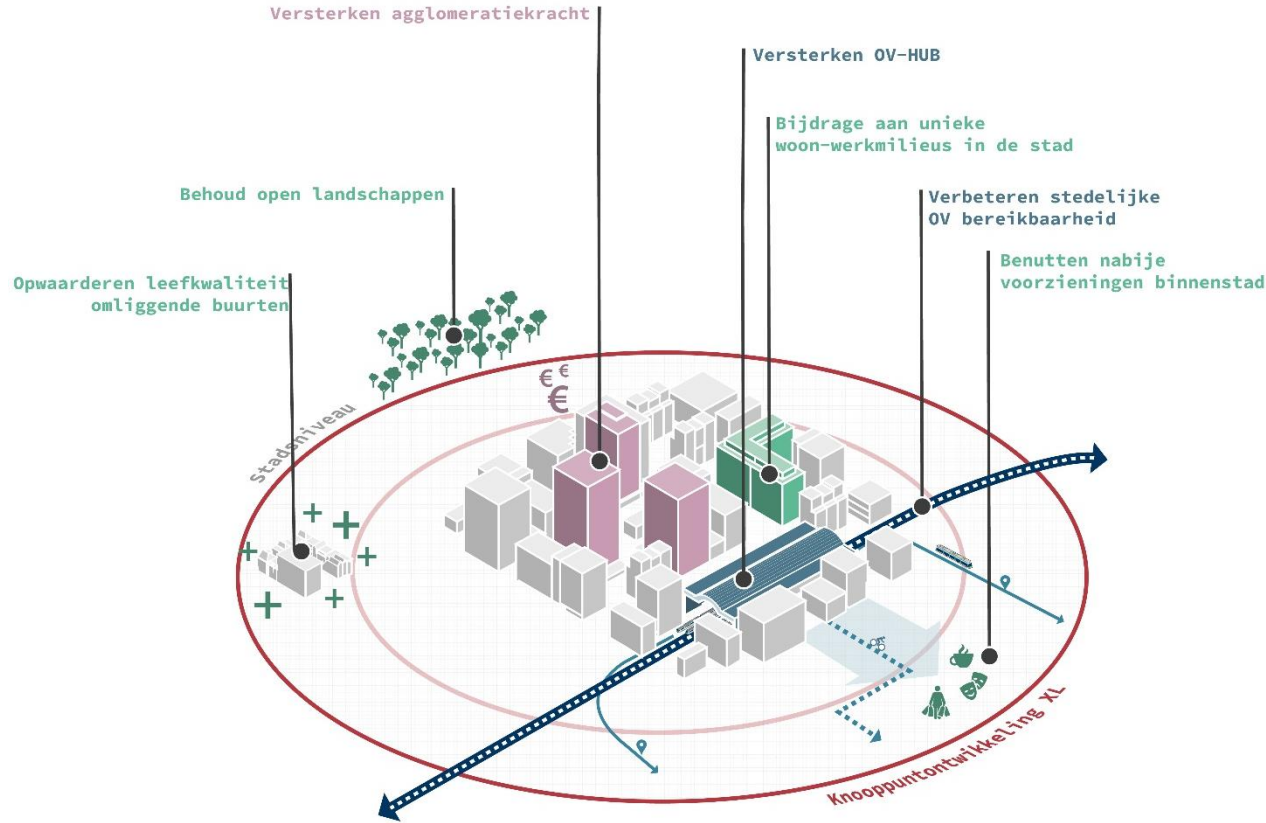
Versterken agglomeratiekracht

Versterken OV-HUB

Bijdrage aan unieke woon-werkmilieus in de stad

Behoud open landschappen

Verbeteren stedelijke OV bereikbaarheid

Opwaarderen leefkwaliteit omliggende buurten

Benutten nabije voorzieningen binnenstad

Stadsniveau

€ €
€

Knooppuntontwikkeling XL